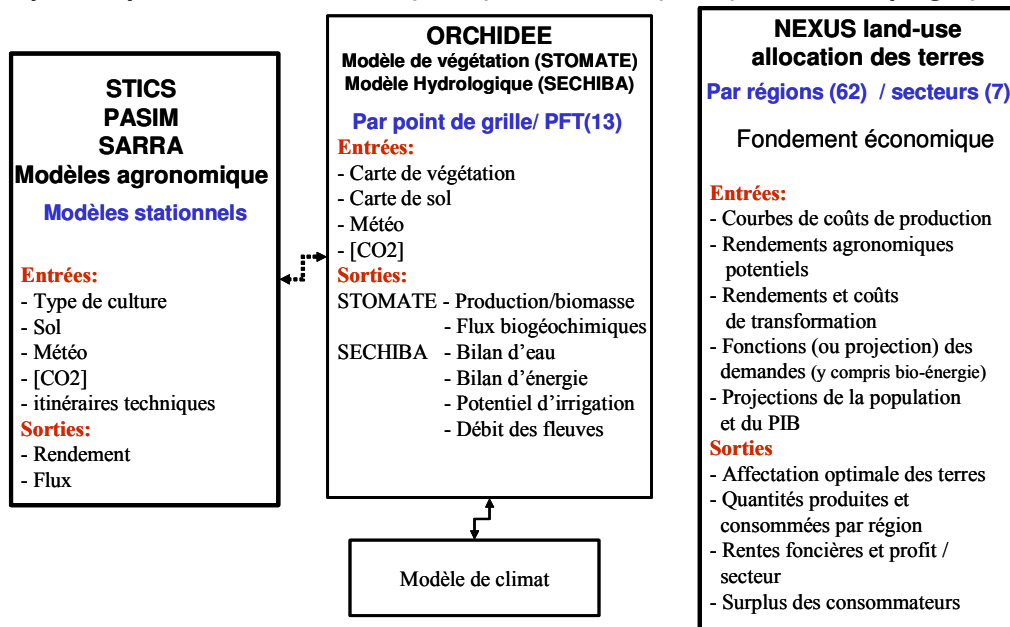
STICS
PASIM
SARRA
Modèles agronomique

Modèles stationnels

Entrées:
- Type de culture
- Sol
- Météo
- [CO2]
- itinéraires techniques
Sorties:
- Rendement
- Flux

ORCHIDEE
Modèle de végétation (STOMATE)
Modèle Hydrologique (SECHIBA)

Par point de grille/ PFT(13)
Entrées:
- Carte de végétation
- Carte de sol
- Météo
- [CO2]
Sorties:
STOMATE - Production/biomasse
- Flux biogéochimiques
SECHIBA - Bilan d'eau
- Bilan d'énergie
- Potentiel d'irrigation
- Débit des fleuves

Modèle de climat

NEXUS land-use
allocation des terres

Par régions (62) / secteurs (7)

Fondement économique

Entrées:
- Courbes de coûts de production
- Rendements agronomiques potentiels
- Rendements et coûts de transformation
- Fonctions (ou projection) des demandes (y compris bio-énergie)
- Projections de la population et du PIB
Sorties
- Affectation optimale des terres
- Quantités produites et consommées par région
- Rentes foncières et profit / secteur
- Surplus des consommateurs